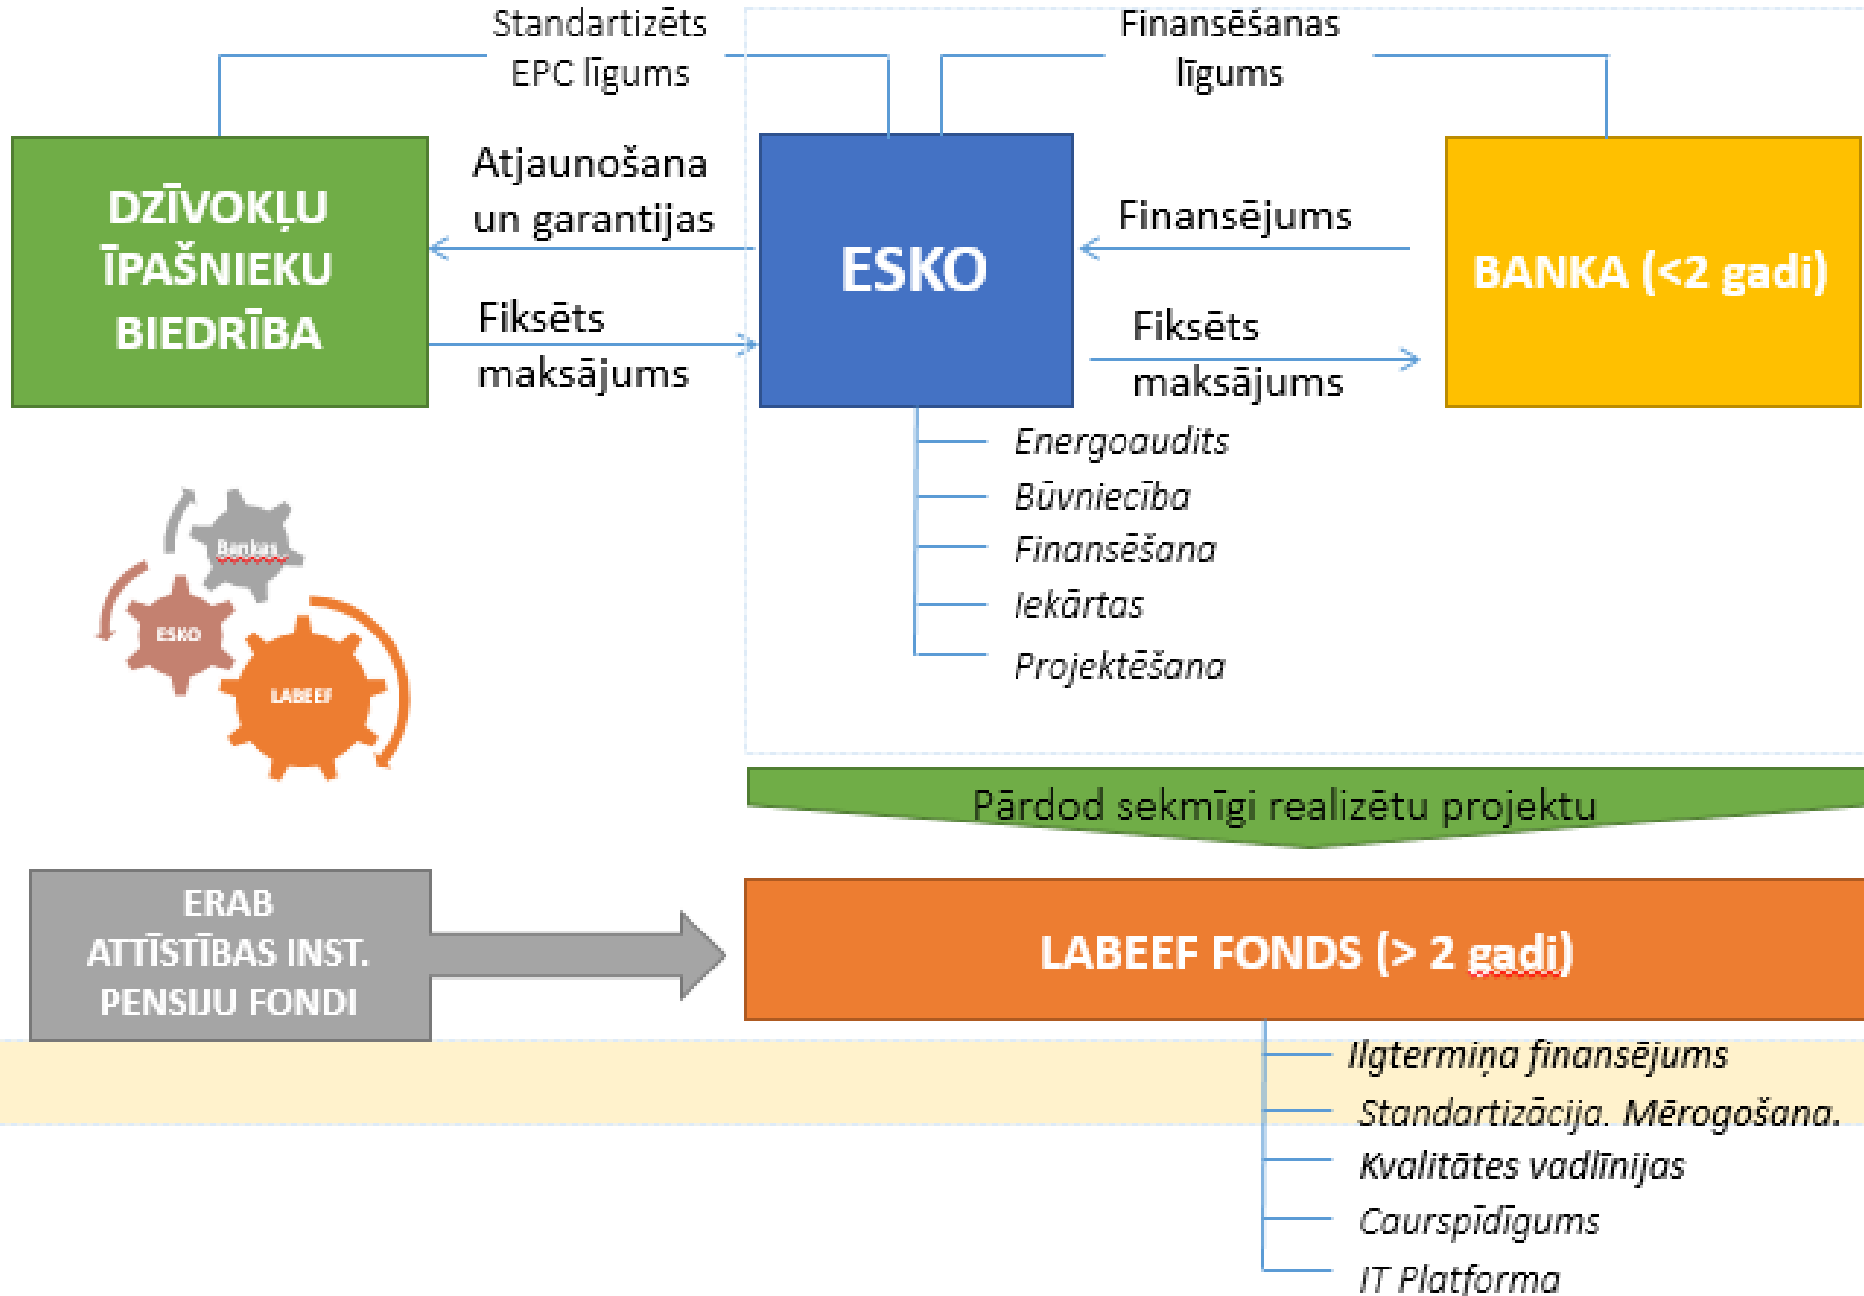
Standartizēts EPC līgums

Finansēšanas līgums

DZĪVOKĻU ĪPAŠNIEKU BIEDRĪBA

Atjaunošana un garantijas

Fiksēts maksājums

ESKO

Finansējums

Fiksēts maksājums

BANKA (<2 gadi)

Energoaudits
Būvniecība
Finansēšana
Iekārtas
Projektēšana

Bankas
ESKO
LABEEF

Pārdod sekmīgi realizētu projektu

ERAB ATTĪSTĪBAS INST. PENSIJU FONDI

LABEEF FONDS (> 2 gadi)

Ilgtermiņa finansējums
Standartizācija. Mērogošana.
Kvalitātes vadlīnijas
Caurspīdīgums
IT Platforma